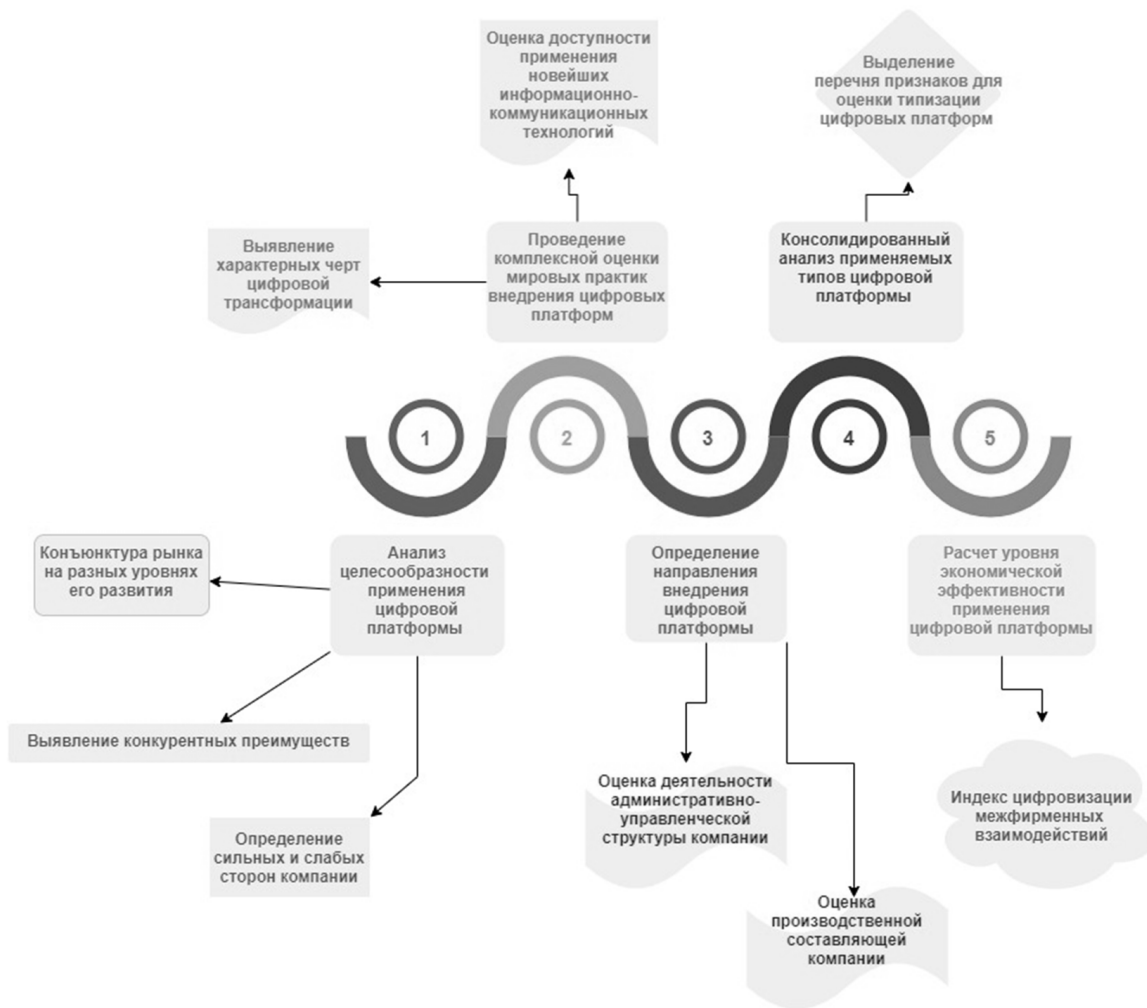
Оценка доступности применения новейших информационно-коммуникационных технологий

Выделение перечня признаков для оценки типизации цифровых платформ

Выявление характерных черт цифровой трансформации

Проведение комплексной оценки мировых практик внедрения цифровых платформ

Консолидированный анализ применяемых типов цифровой платформы

1

2

3

4

5

Конъюнктура рынка на разных уровнях его развития

Анализ целесообразности применения цифровой платформы

Определение направления внедрения цифровой платформы

Расчет уровня экономической эффективности применения цифровой платформы

Выявление конкурентных преимуществ

Оценка деятельности административно-управленческой структуры компании

Индекс цифровизации межфирменных взаимодействий

Определение сильных и слабых сторон компании

Оценка производственной составляющей компании